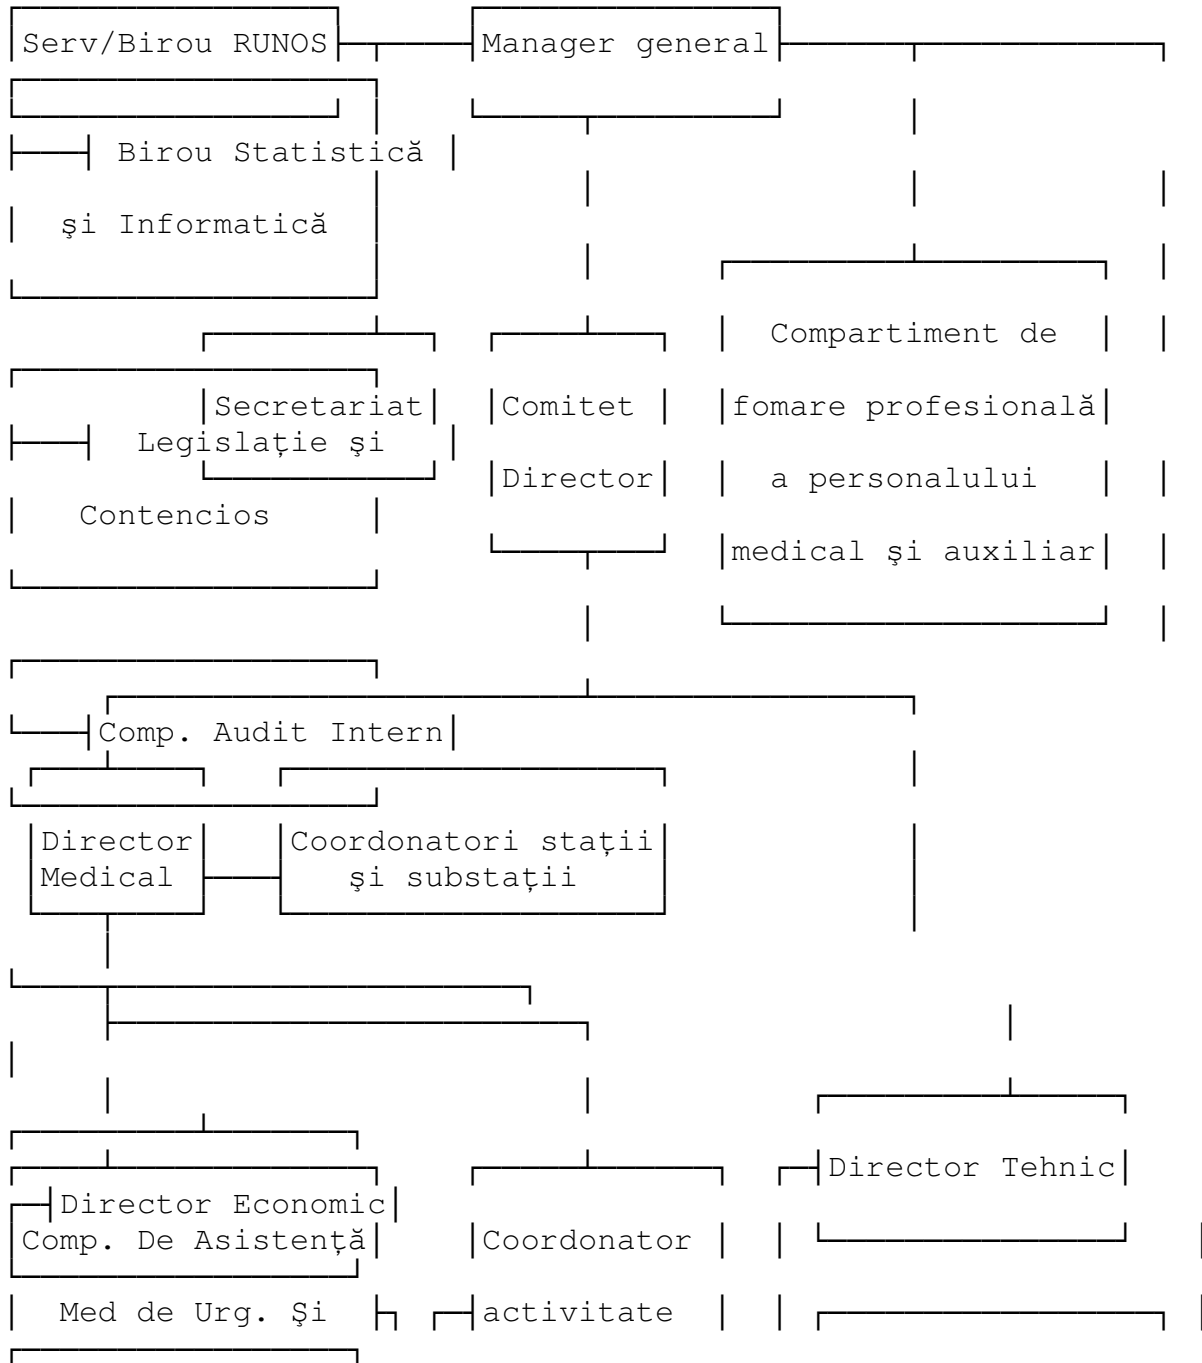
Serv/Birou RUNOS

Manager general

Birou Statistică şi Informatică

Secretariat

Legislaţie şi Contencios

Comitet Director

Compartiment de fomare profesională a personalului medical şi auxiliar

Comp. Audit Intern

Director Medical

Coordonatori staţii şi substaţii

Director Tehnic

Director Economic

Comp. De Asistenţă Med de Urg. Şi

Coordonator activitate